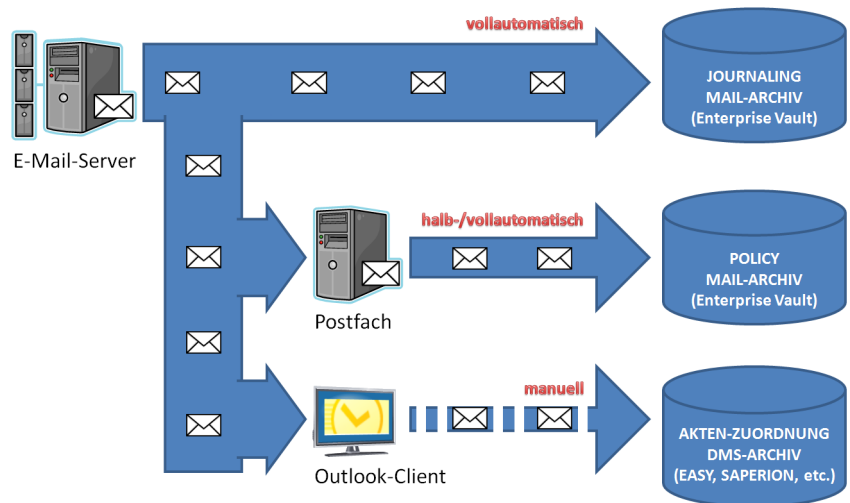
E-Mail-Server

vollautomatisch

JOURNALING MAIL-ARCHIV (Enterprise Vault)

halb-/vollautomatisch

Postfach

POLICY MAIL-ARCHIV (Enterprise Vault)

manuell

Outlook-Client

AKTEN-ZUORDNUNG DMS-ARCHIV (EASY, SAPERION, etc.)